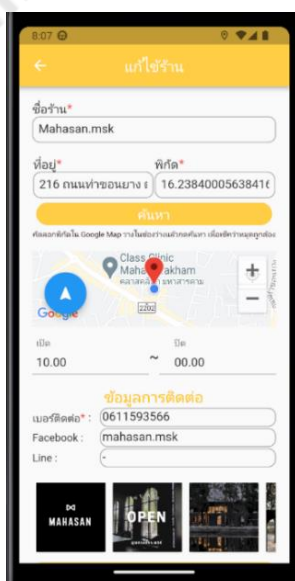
8:07

←
แก้ไขร้าน

ชื่อร้าน*
Mahasan.msk

ที่อยู่*
216 ถนนท่าขอนยาง ต

พิกัด*
16.2384000563841

ค้นหา

คัดลอกพิกัดใน Google Map วางในช่องว่างแล้วกดค้นหา เพื่อพิกัดจะหมุดถูกต้อง

Class Clinic
Maha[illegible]rakham
คลาสคลินิก มหาสารคาม

Google

+
−

เปิด
10.00

~

ปิด
00.00

ข้อมูลการติดต่อ

เบอร์ติดต่อ*:
0611593566

Facebook :
mahasan.msk

Line :
-

MAHASAN

OPEN